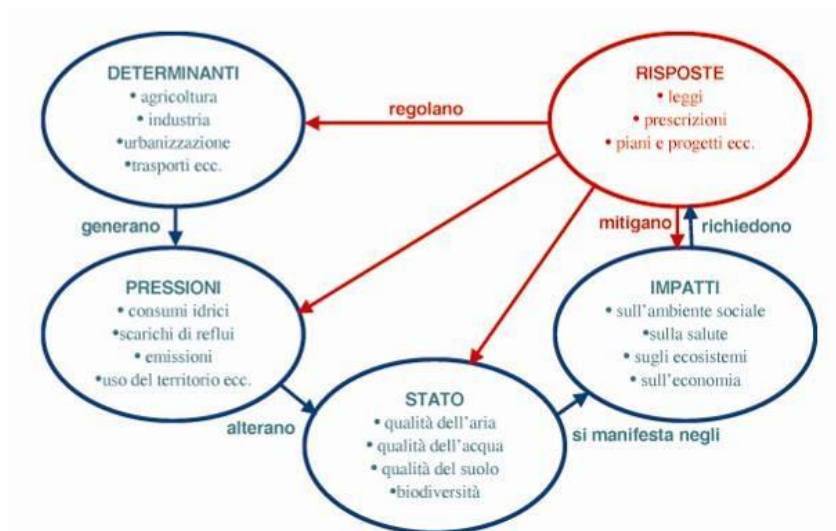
DETERMINANTI
• agricoltura
• industria
•urbanizzazione
•trasporti ecc.

regolano

RISPOSTE
• leggi
• prescrizioni
• piani e progetti ecc.

generano

mitigano

richiedono

PRESSIONI
• consumi idrici
•scarichi di reflui
• emissioni
•uso del territorio ecc.

IMPATTI
• sull'ambiente sociale
•sulla salute
• sugli ecosistemi
• sull'economia

alterano

STATO
• qualità dell'aria
• qualità dell'acqua
• qualità del suolo
•biodiversità

si manifesta negli